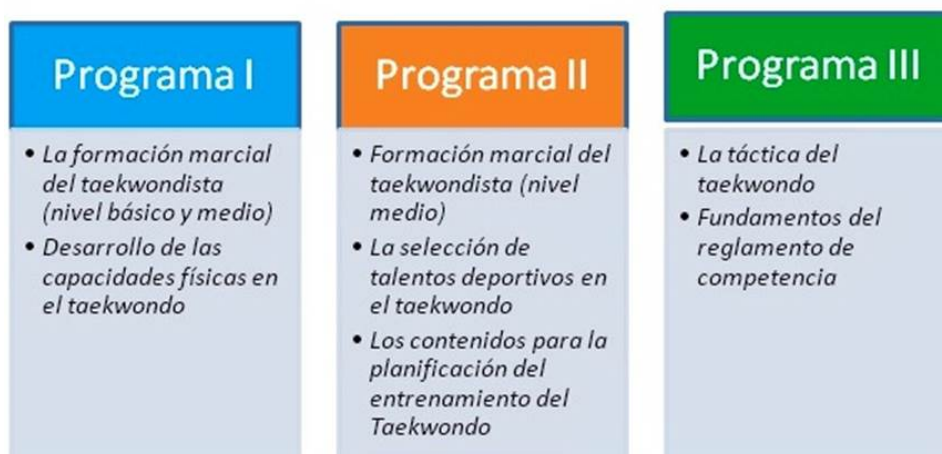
Programa I

- La formación marcial del taekwondista (nivel básico y medio)
- Desarrollo de las capacidades físicas en el taekwondo

Programa II

- Formación marcial del taekwondista (nivel medio)
- La selección de talentos deportivos en el taekwondo
- Los contenidos para la planificación del entrenamiento del Taekwondo

Programa III

- La táctica del taekwondo
- Fundamentos del reglamento de competencia